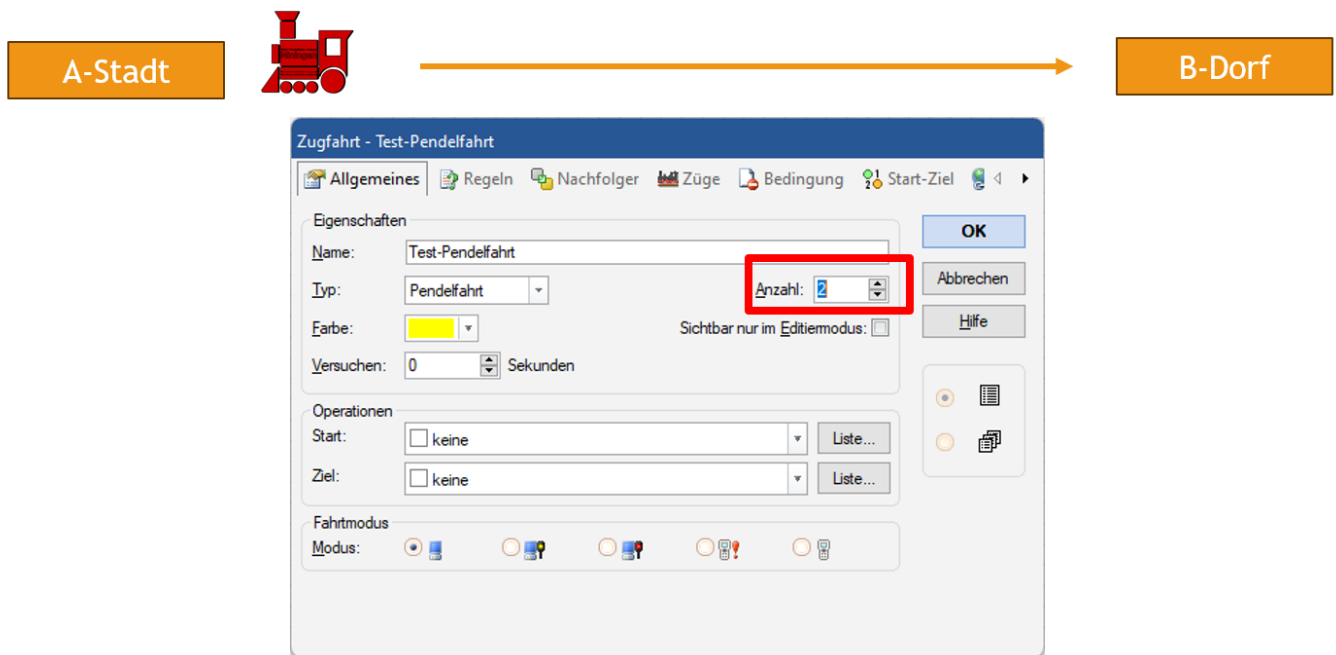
A-Stadt

B-Dorf

Zugfahrt - Test-Pendelfahrt

Allgemeines | Regeln | Nachfolger | Züge | Bedingung | Start-Ziel

Eigenschaften

Name: Test-Pendelfahrt

Typ: Pendelfahrt

Anzahl: 2

Farbe:

Sichtbar nur im Editiermodus:

Versuchen: 0 Sekunden

Operationen

Start: keine Liste...

Ziel: keine Liste...

Fahrtmodus

Modus:

OK

Abbrechen

Hilfe